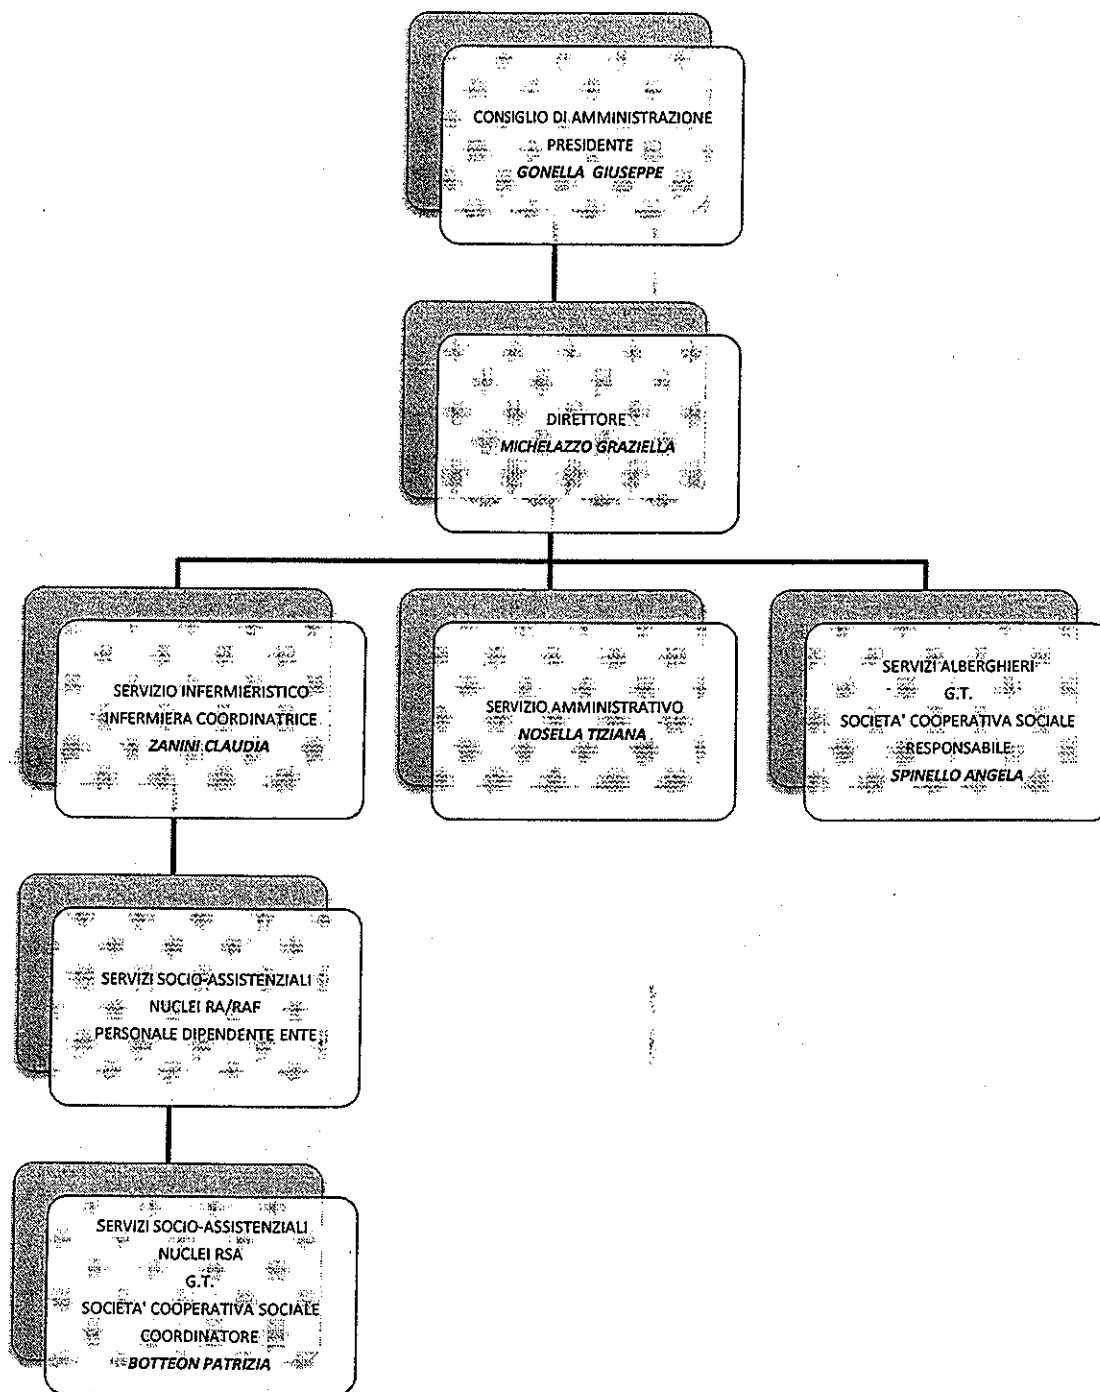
CONSIGLIO DI AMMINISTRAZIONE
PRESIDENTE
GONELLA GIUSEPPE

DIRETTORE
MICHELAZZO GRAZIELLA

SERVIZIO INFERMIERISTICO
INFERMIERA COORDINATRICE
ZANINI CLAUDIA

SERVIZIO AMMINISTRATIVO
NOSELLA TIZIANA

SERVIZI ALBERGHIERI
G.T.
SOCIETA' COOPERATIVA SOCIALE
RESPONSABILE
SPINELLO ANGELA

SERVIZI SOCIO-ASSISTENZIALI
NUCLEI RA/RAF
PERSONALE DIPENDENTE ENTE

SERVIZI SOCIO-ASSISTENZIALI
NUCLEI RSA
G.T.
SOCIETA' COOPERATIVA SOCIALE
COORDINATORE
BOTTEON PATRIZIA